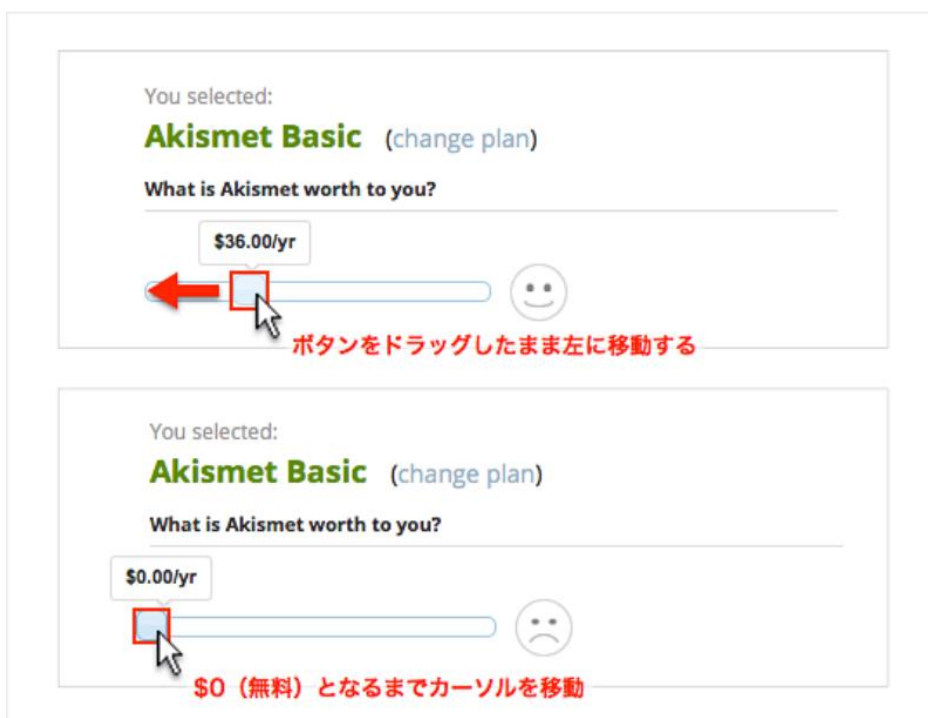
You selected:
Akismet Basic (change plan)
What is Akismet worth to you?
$36.00/yr
ボタンをドラッグしたまま左に移動する

You selected:
Akismet Basic (change plan)
What is Akismet worth to you?
$0.00/yr
$0（無料）となるまでカーソルを移動